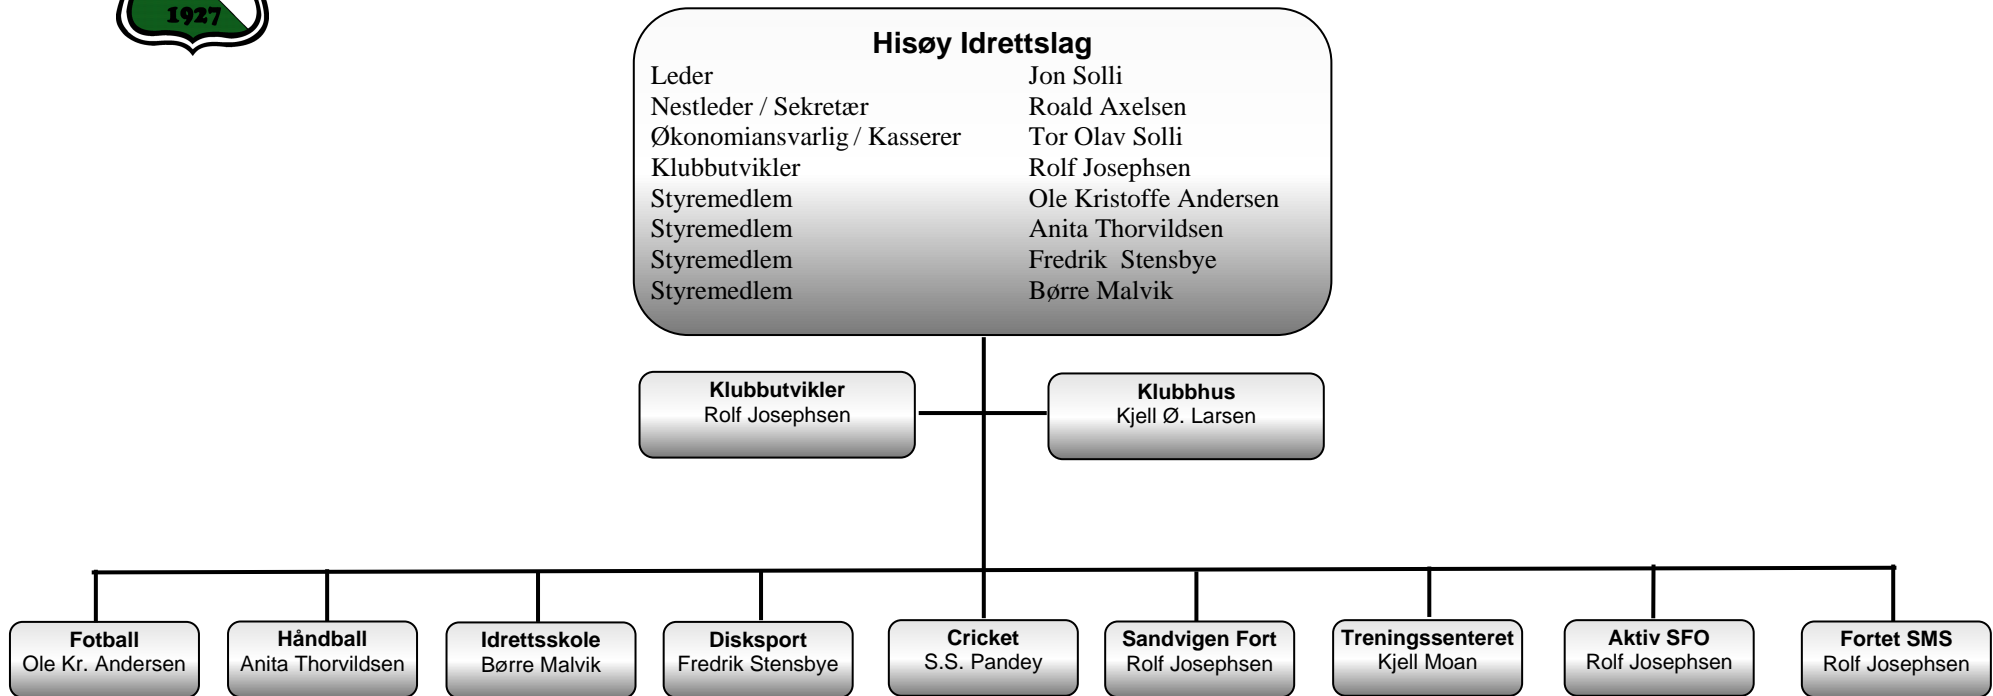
1927

Hisøy Idrettslag

| | |
|---|---|
| Leder | Jon Solli |
| Nestleder / Sekretær | Roald Axelsen |
| Økonomiansvarlig / Kasserer | Tor Olav Solli |
| Klubbutvikler | Rolf Josephsen |
| Styremedlem | Ole Kristoffe Andersen |
| Styremedlem | Anita Thorvildsen |
| Styremedlem | Fredrik Stensbye |
| Styremedlem | Børre Malvik |

Klubbutvikler
Rolf Josephsen

Klubbhus
Kjell Ø. Larsen

Fotball
Ole Kr. Andersen

Håndball
Anita Thorvildsen

Idrettsskole
Børre Malvik

Disksport
Fredrik Stensbye

Cricket
S.S. Pandey

Sandvigen Fort
Rolf Josephsen

Treningssenteret
Kjell Moan

Aktiv SFO
Rolf Josephsen

Fortet SMS
Rolf Josephsen